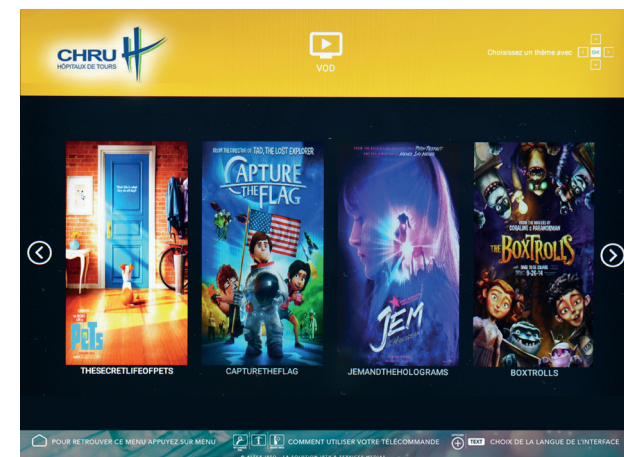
CHRU
HÔPITAUX DE TOURS

VOD

Choisissez un thème avec OK

FROM THE DIRECTOR OF TAD, THE LOST EXPLORER
CAPTURE THE FLAG

PETS

JEM

FROM THE MAKERS OF CORALINE & PARANORMAN
THE BOXTROLLS

THESECRETLIFEOFPETS
CAPTURETHEFLAG
JEMANDTHEHOLOGRAMS
BOXTROLLS

POUR RETROUVER CE MENU APPUYEZ SUR MENU
COMMENT UTILISER VOTRE TÉLÉCOMMANDE
TEXT CHOIX DE LA LANGUE DE L'INTERFACE